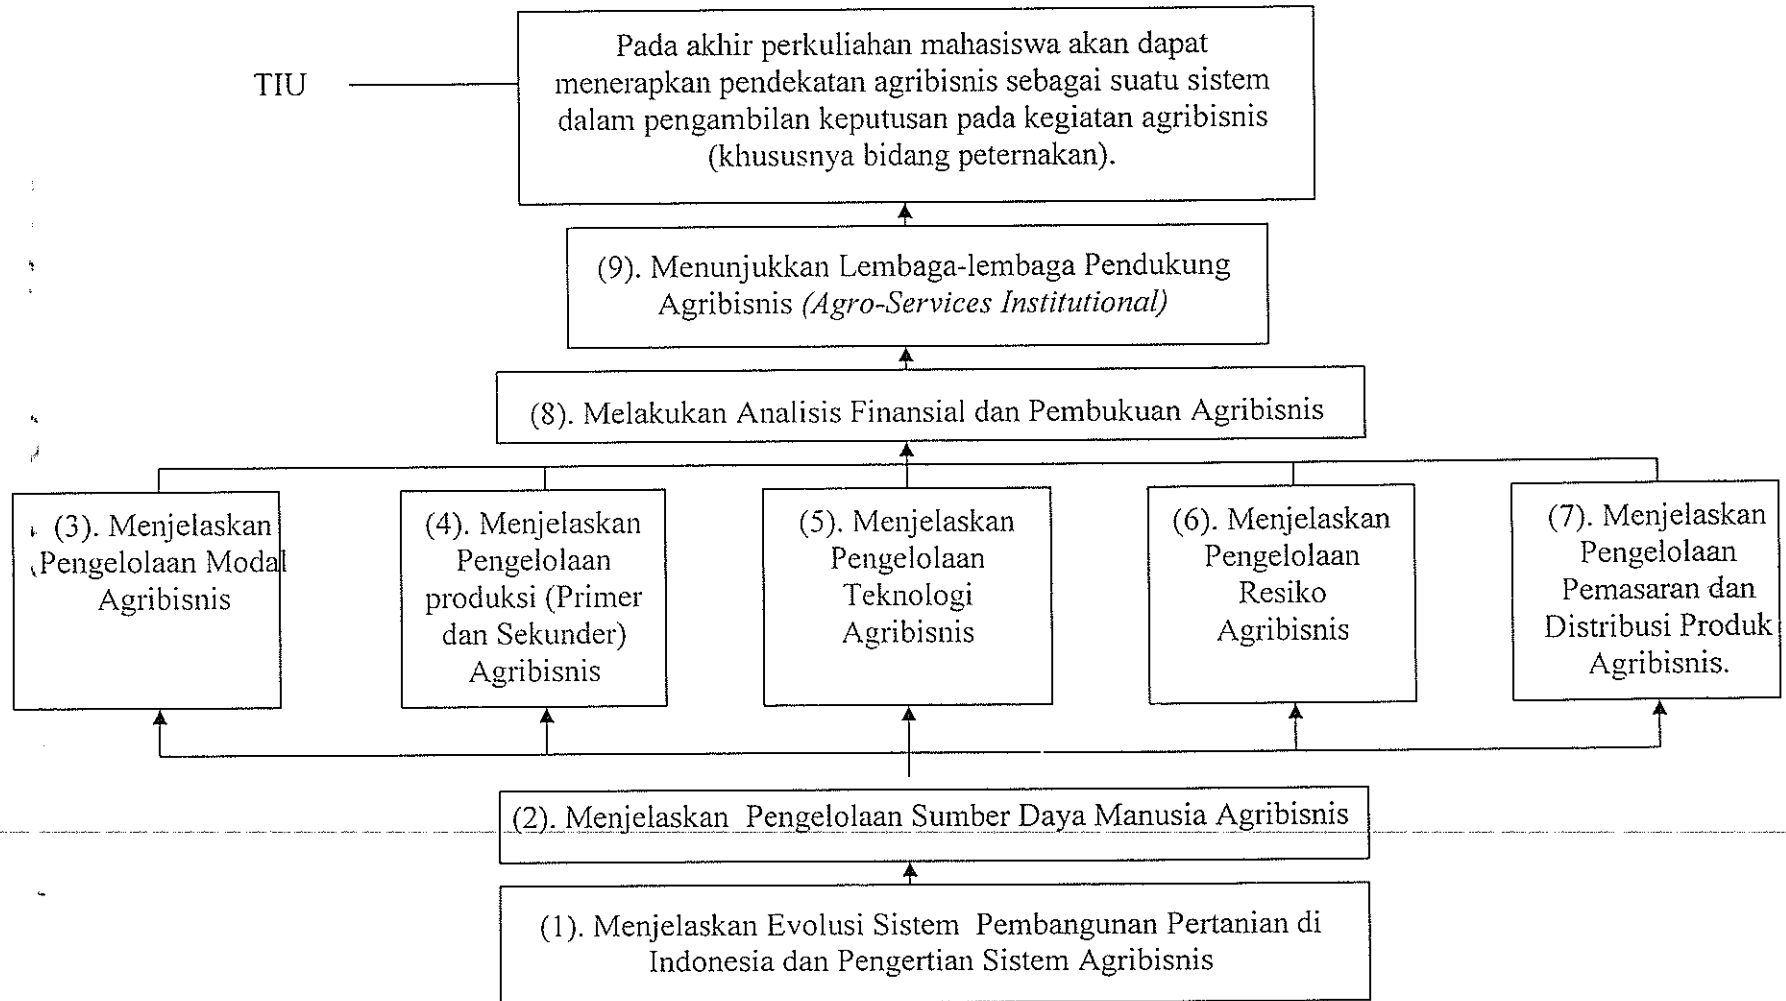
TIU

Pada akhir perkuliahan mahasiswa akan dapat menerapkan pendekatan agribisnis sebagai suatu sistem dalam pengambilan keputusan pada kegiatan agribisnis (khususnya bidang peternakan).

(9). Menunjukkan Lembaga-lembaga Pendukung Agribisnis *(Agro-Services Institutional)*

(8). Melakukan Analisis Finansial dan Pembukuan Agribisnis

(3). Menjelaskan Pengelolaan Modal Agribisnis

(4). Menjelaskan Pengelolaan produksi (Primer dan Sekunder) Agribisnis

(5). Menjelaskan Pengelolaan Teknologi Agribisnis

(6). Menjelaskan Pengelolaan Resiko Agribisnis

(7). Menjelaskan Pengelolaan Pemasaran dan Distribusi Produk Agribisnis.

(2). Menjelaskan Pengelolaan Sumber Daya Manusia Agribisnis

(1). Menjelaskan Evolusi Sistem Pembangunan Pertanian di Indonesia dan Pengertian Sistem Agribisnis